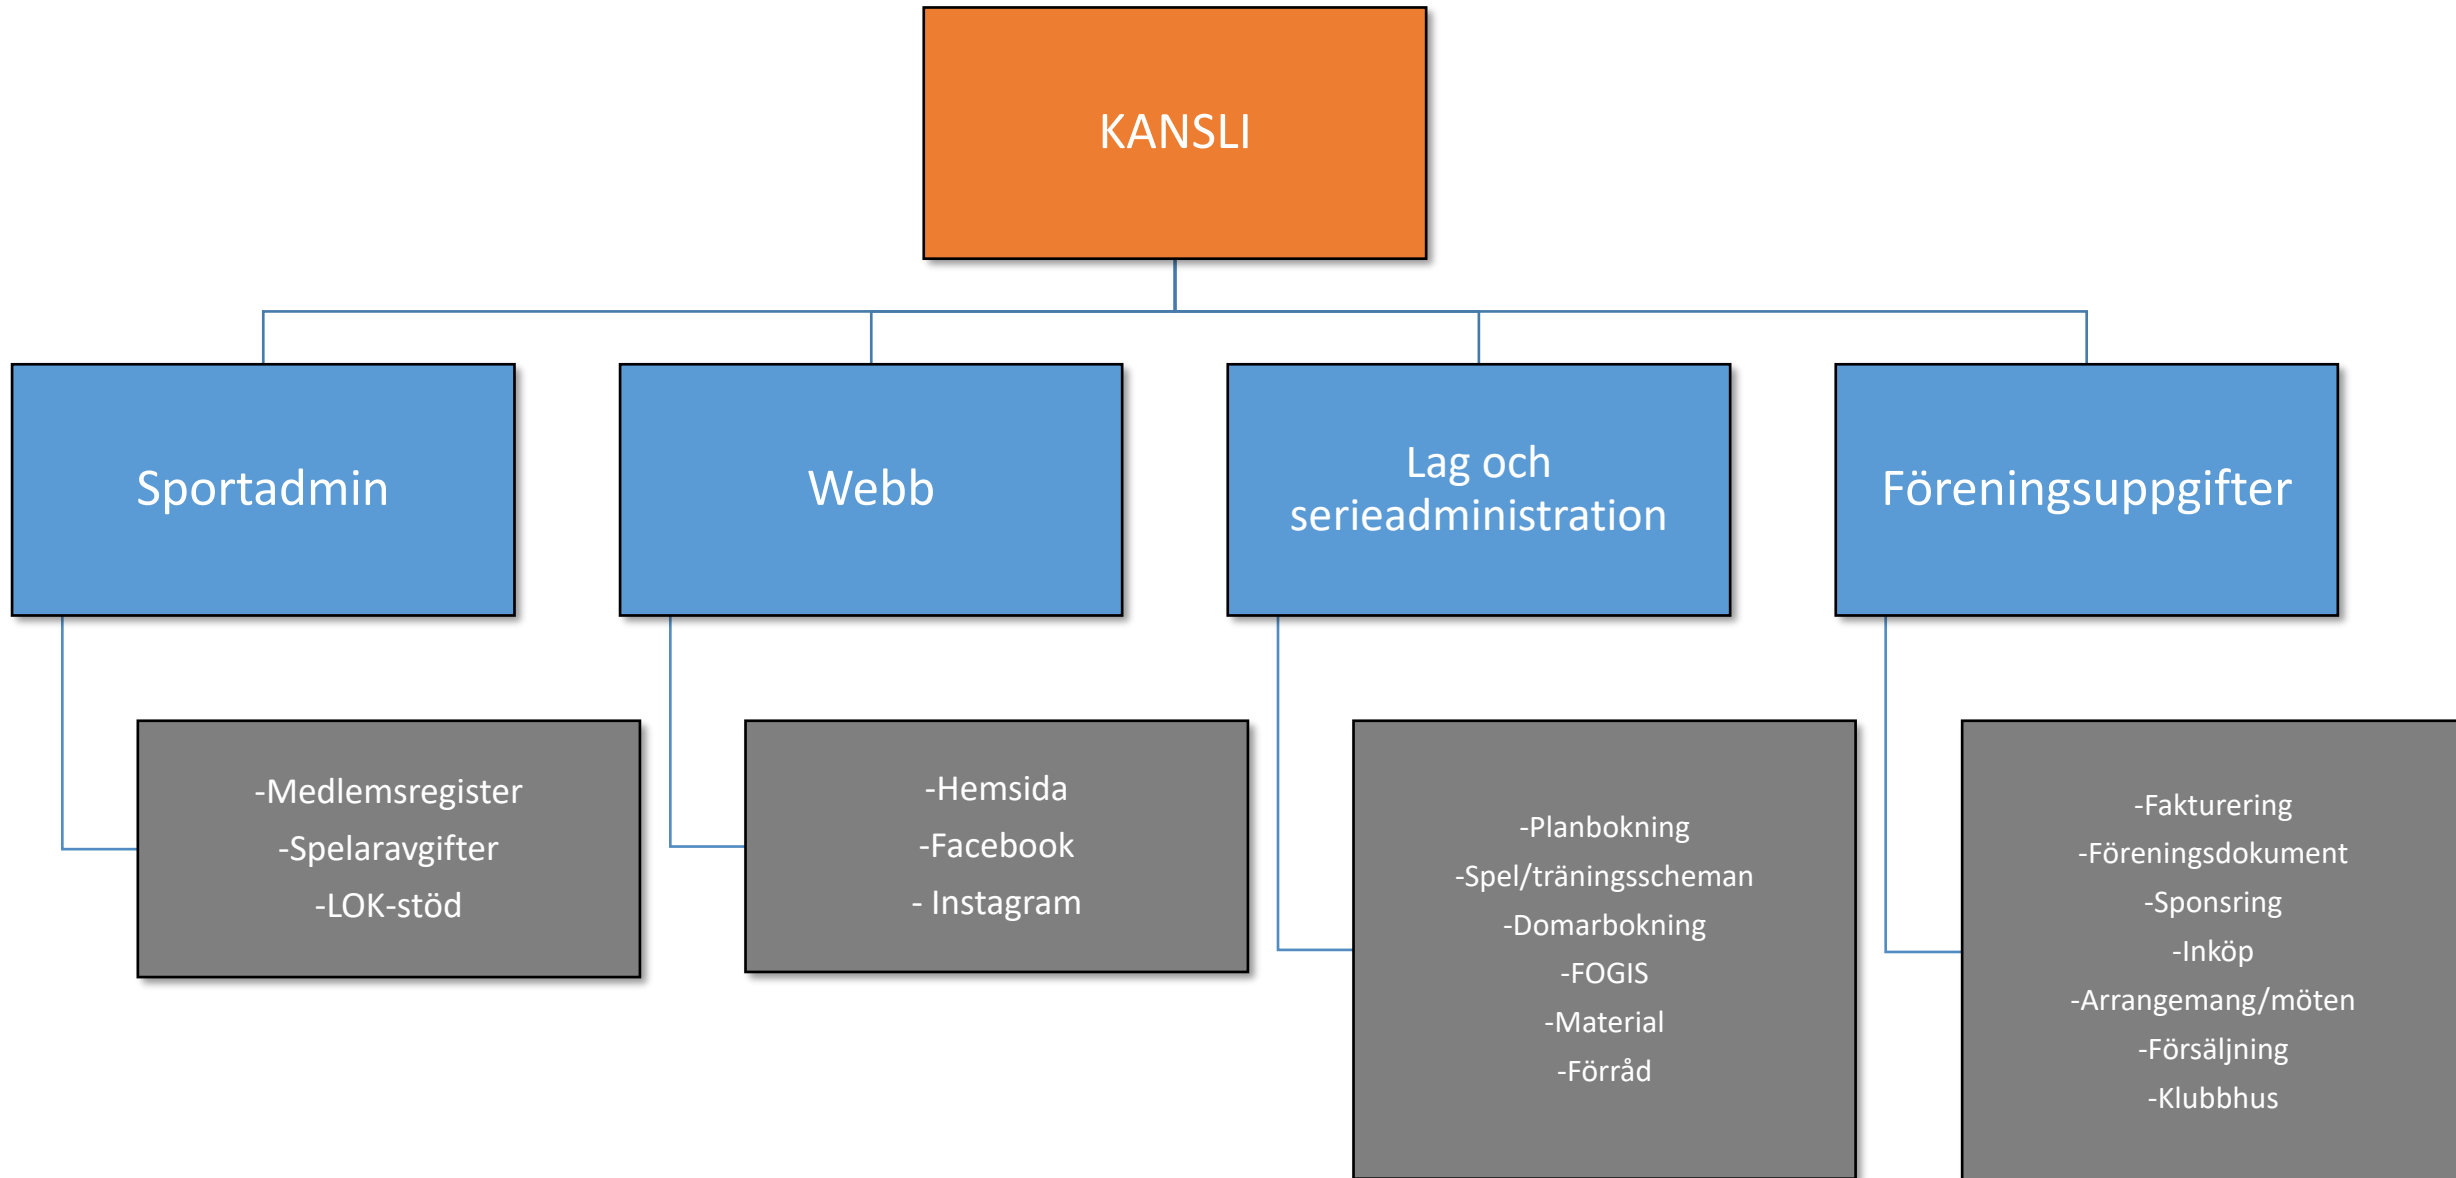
KANSLI

Sportadmin

-Medlemsregister
-Spelaravgifter
-LOK-stöd

Webb

-Hemsida
-Facebook
- Instagram

Lag och serieadministration

-Planbokning
-Spel/träningsscheman
-Domarbokning
-FOGIS
-Material
-Förråd

Föreningsuppgifter

-Fakturering
-Föreningsdokument
-Sponsring
-Inköp
-Arrangemang/möten
-Försäljning
-Klubbhus